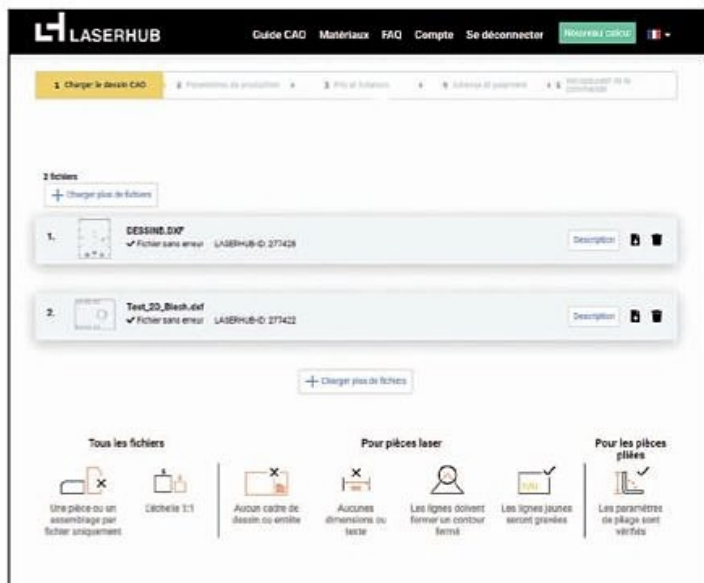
LASERHUB

Guide CAO Matériaux FAQ Compte Se déconnecter Nouveau calcul

1 Charger le dessin CAO
2 Paramètres de production
3 Prix et livraison
4 Adresse et paiement
5 Récapitulatif de la commande

2 fichiers

+ Charger plus de fichiers

1. DESSIN8.DXF
✔ Fichier sans erreur LASERHUB-ID: 277426
Description

2. Test_2D_Blech.dxf
✔ Fichier sans erreur LASERHUB-ID: 277422
Description

+ Charger plus de fichiers

Tous les fichiers

Une pièce ou un assemblage par fichier uniquement

L'échelle 1:1

Pour pièces laser

Aucun cadre de dessin ou entête

Aucunes dimensions ou texte

Les lignes doivent former un contour fermé

Les lignes jaunes seront gravées

Pour les pièces pliées

Les paramètres de pliage sont vérifiés